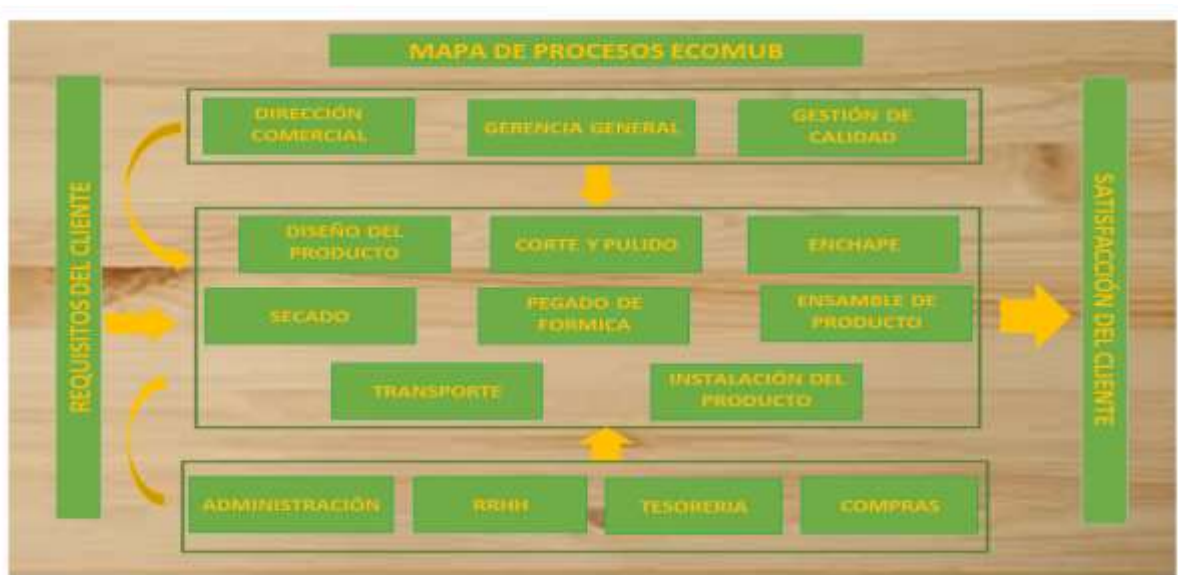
MAPA DE PROCESOS ECOMUB

REQUISITOS DEL CLIENTE

DIRECCIÓN COMERCIAL

GERENCIA GENERAL

GESTIÓN DE CALIDAD

DISEÑO DEL PRODUCTO

CORTE Y PULIDO

ENCHAPE

SECADO

PEGADO DE FORMICA

ENSAMBLE DE PRODUCTO

TRANSPORTE

INSTALACIÓN DEL PRODUCTO

ADMINISTRACIÓN

RRHH

TESORERIA

COMPRAS

SATISFACCIÓN DEL CLIENTE